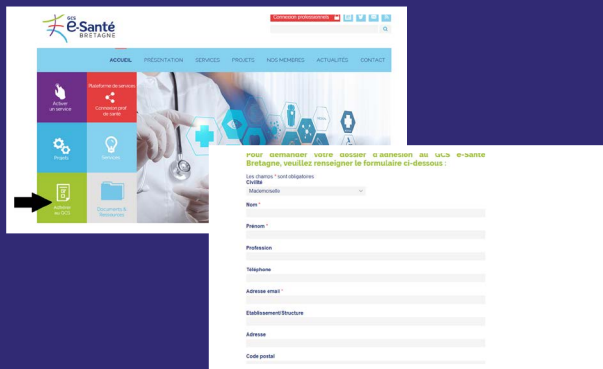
GCS e-Santé BRETAGNE

Connexion professionnels

ACCUEIL PRÉSENTATION SERVICES PROJETS NOS MEMBRES ACTUALITÉS CONTACT

Activer un service

Plateforme de services

Connexion prof. de santé

Projets

Services

Adhérer au GCS

Documents & Ressources

Pour demander votre dossier d'adhésion au GCS e-Santé Bretagne, veuillez renseigner le formulaire ci-dessous :

Les champs * sont obligatoires
Civilité
Mademoiselle

Nom *

Prénom *

Profession

Téléphone

Adresse email *

Etablissement/Structure

Adresse

Code postal